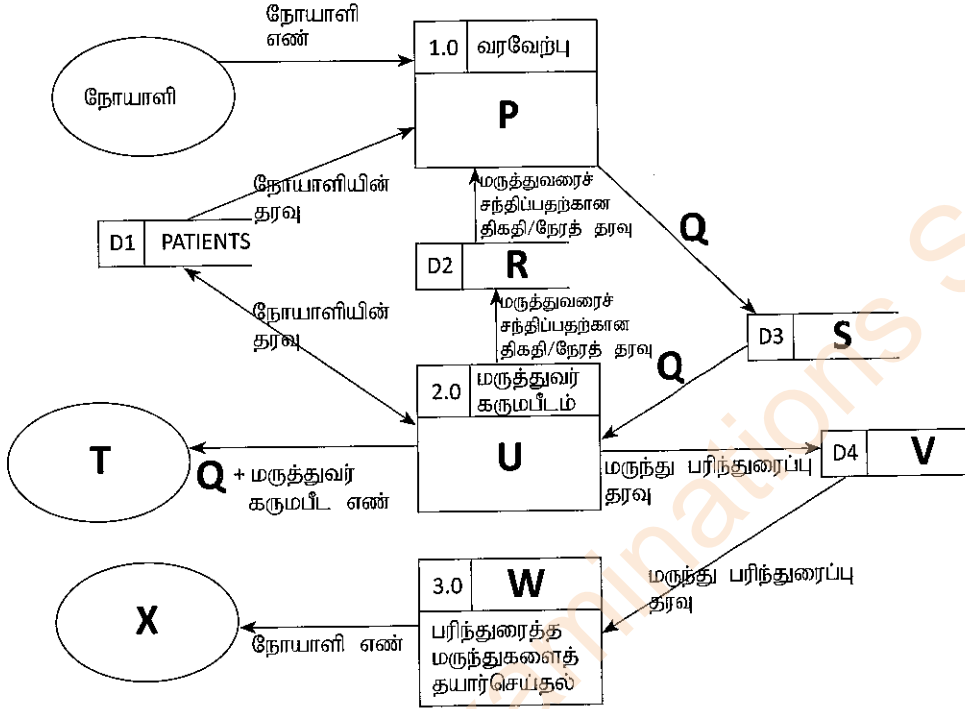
நோயாளி எண்

1.0 வரவேற்பு

P

நோயாளி

நோயாளியின் தரவு

D1 PATIENTS

மருத்துவரைச் சந்திப்பதற்கான திகதி/நேரத் தரவு

Q

D2 R

மருத்துவரைச் சந்திப்பதற்கான திகதி/நேரத் தரவு

நோயாளியின் தரவு

D3 S

Q

2.0 மருத்துவர் கருமபீடம்

U

T

Q + மருத்துவர் கருமபீட எண்

மருந்து பரிந்துரைப்பு தரவு

D4 V

மருந்து பரிந்துரைப்பு தரவு

3.0 W

பரிந்துரைத்த மருந்துகளைத் தயார்செய்தல்

X

நோயாளி எண்